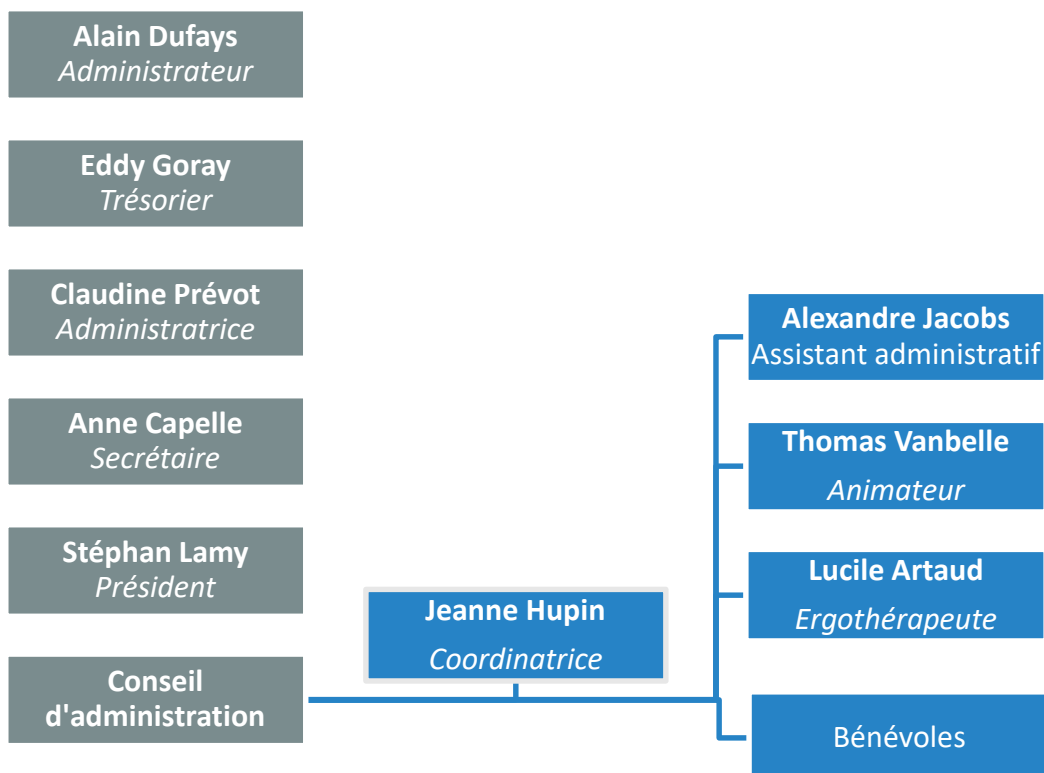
Alain Dufays
Administrateur

Eddy Goray
Trésorier

Claudine Prévot
Administratrice

Anne Capelle
Secrétaire

Stéphan Lamy
Président

Conseil d'administration

Jeanne Hupin
Coordinatrice

Alexandre Jacobs
Assistant administratif

Thomas Vanbelle
Animateur

Lucile Artaud
Ergothérapeute

Bénévoles